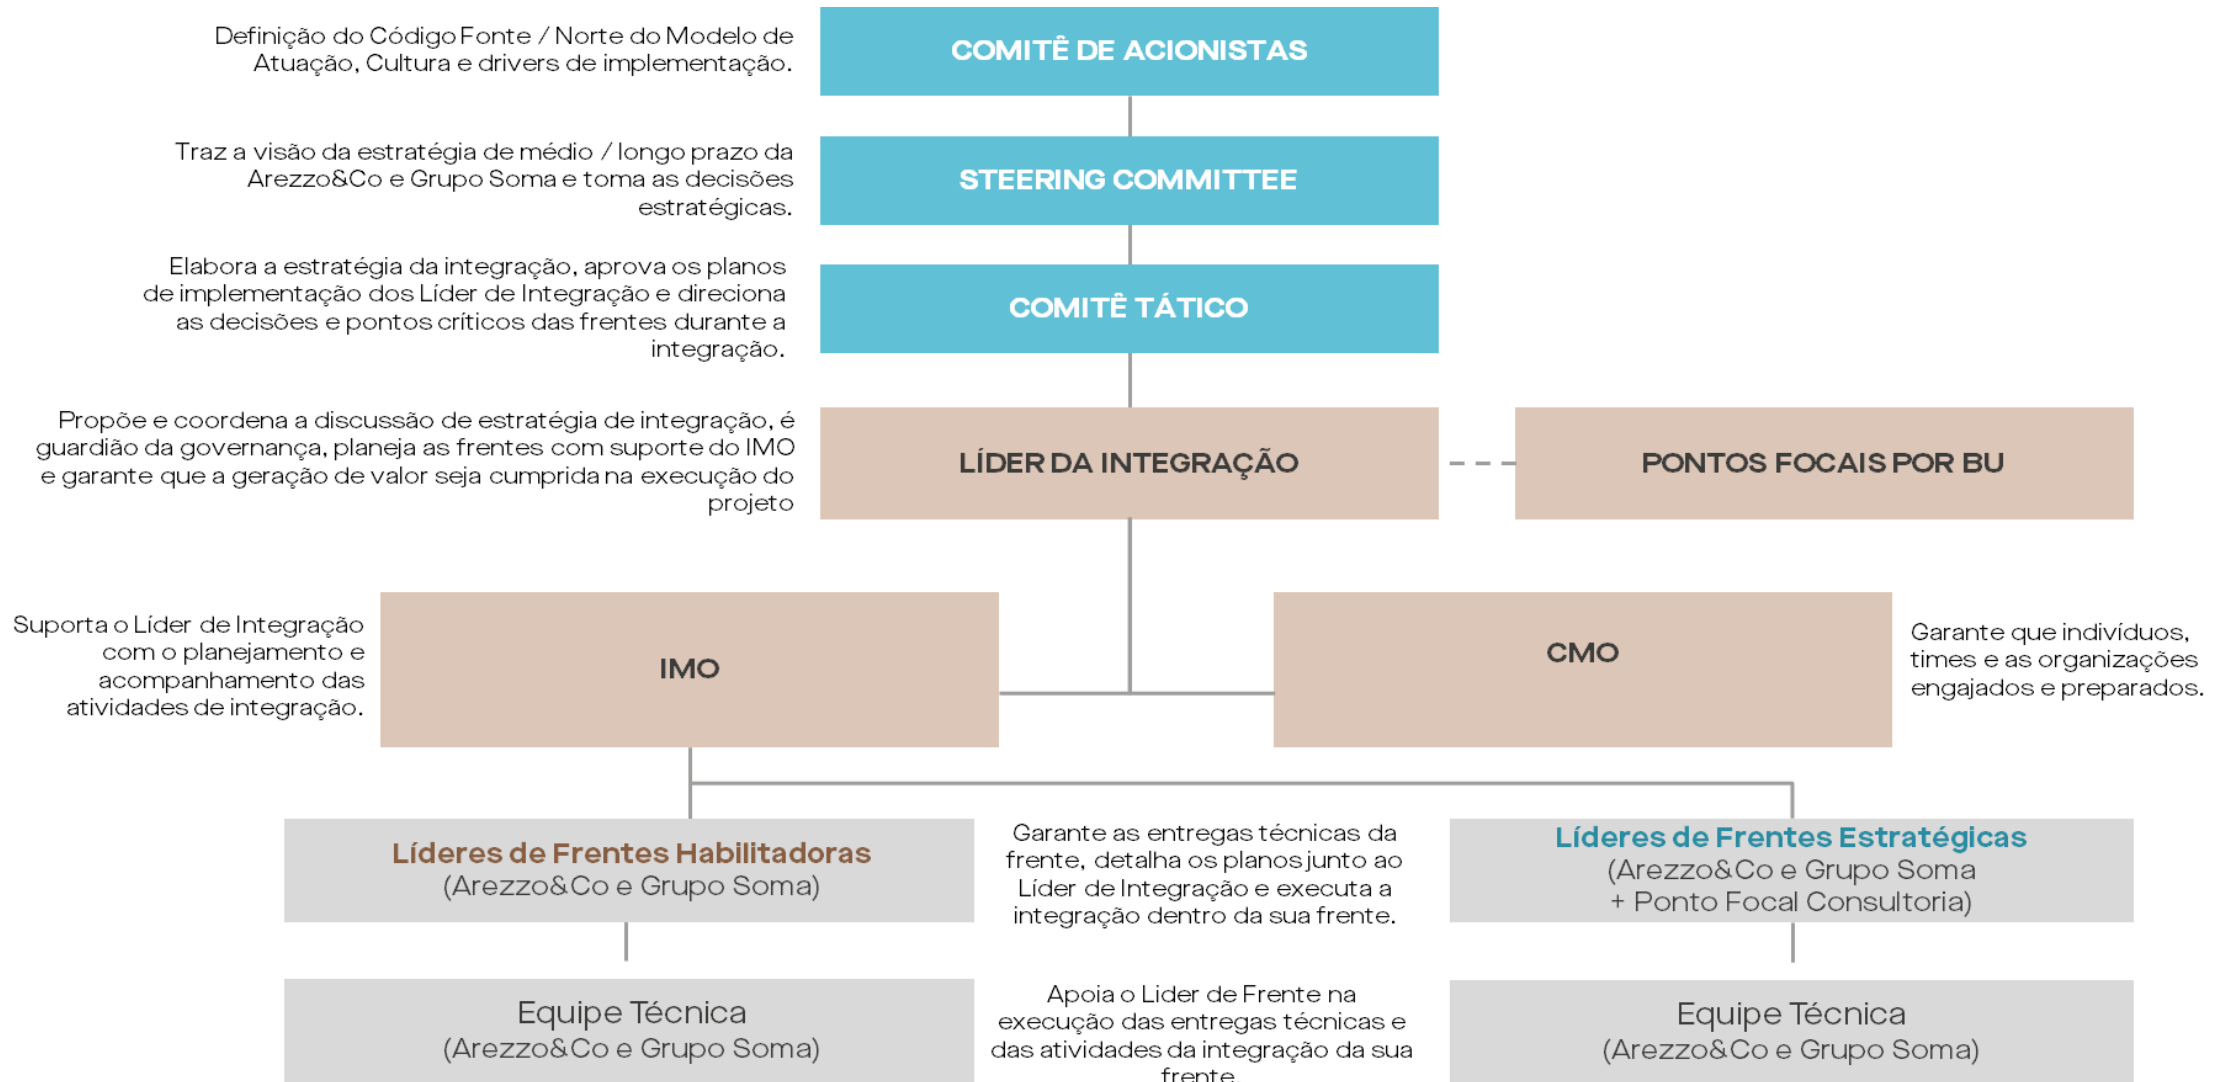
Definição do Código Fonte / Norte do Modelo de Atuação, Cultura e drivers de implementação.

COMITÊ DE ACIONISTAS

Traz a visão da estratégia de médio / longo prazo da Arezzo&Co e Grupo Soma e toma as decisões estratégicas.

STEERING COMMITTEE

Elabora a estratégia da integração, aprova os planos de implementação dos Líder de Integração e direciona as decisões e pontos críticos das frentes durante a integração.

COMITÊ TÁTICO

Propõe e coordena a discussão de estratégia de integração, é guardião da governança, planeja as frentes com suporte do IMO e garante que a geração de valor seja cumprida na execução do projeto

LÍDER DA INTEGRAÇÃO

PONTOS FOCAIS POR BU

Suporta o Líder de Integração com o planejamento e acompanhamento das atividades de integração.

IMO

CMO

Garante que indivíduos, times e as organizações engajados e preparados.

Líderes de Frentes Habilitadoras
(Arezzo&Co e Grupo Soma)

Garante as entregas técnicas da frente, detalha os planos junto ao Líder de Integração e executa a integração dentro da sua frente.

Líderes de Frentes Estratégicas
(Arezzo&Co e Grupo Soma + Ponto Focal Consultoria)

Equipe Técnica
(Arezzo&Co e Grupo Soma)

Apoia o Lider de Frente na execução das entregas técnicas e das atividades da integração da sua frente

Equipe Técnica
(Arezzo&Co e Grupo Soma)